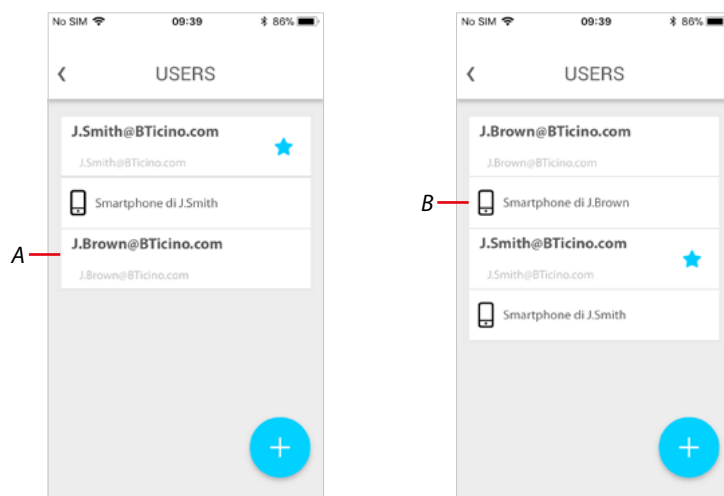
No SIM 09:39 86%

USERS

J.Smith@BTicino.com
J.Smith@BTicino.com

Smartphone di J.Smith

A

J.Brown@BTicino.com
J.Brown@BTicino.com

No SIM 09:39 86%

USERS

J.Brown@BTicino.com
J.Brown@BTicino.com

B

Smartphone di J.Brown

J.Smith@BTicino.com
J.Smith@BTicino.com

Smartphone di J.Smith